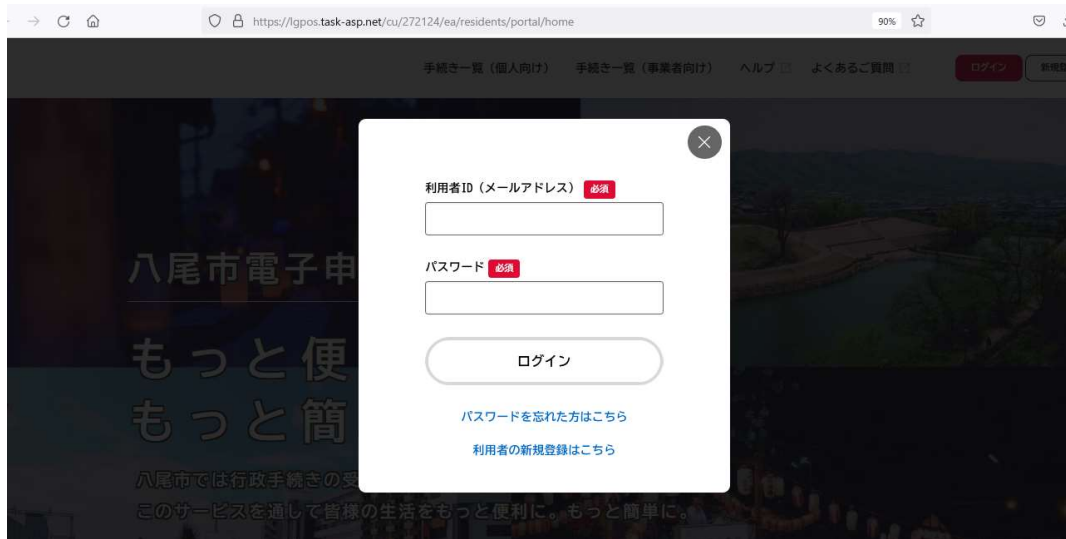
https://lgpos.task-asp.net/cu/272124/ea/residents/portal/home

90%

手続き一覧（個人向け）　手続き一覧（事業者向け）　ヘルプ　よくあるご質問　ログイン　新規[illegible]

八尾市電子申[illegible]

もっと便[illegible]
もっと簡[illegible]

八尾市では行政手続きの受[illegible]
このサービスを通して皆様の生活をもっと便利に。もっと簡単に。

利用者ID（メールアドレス） 必須

パスワード 必須

ログイン

パスワードを忘れた方はこちら

利用者の新規登録はこちら